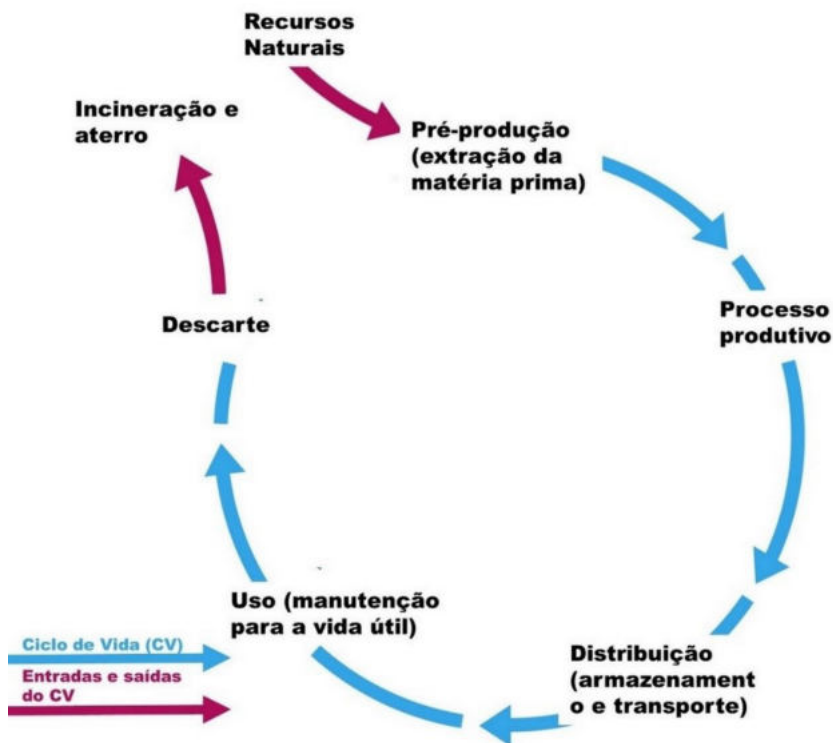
Recursos Naturais

Incineração e aterro

Pré-produção (extração da matéria prima)

Processo produtivo

Descarte

Uso (manutenção para a vida útil)

Distribuição (armazenament o e transporte)

Ciclo de Vida (CV)

Entradas e saídas do CV